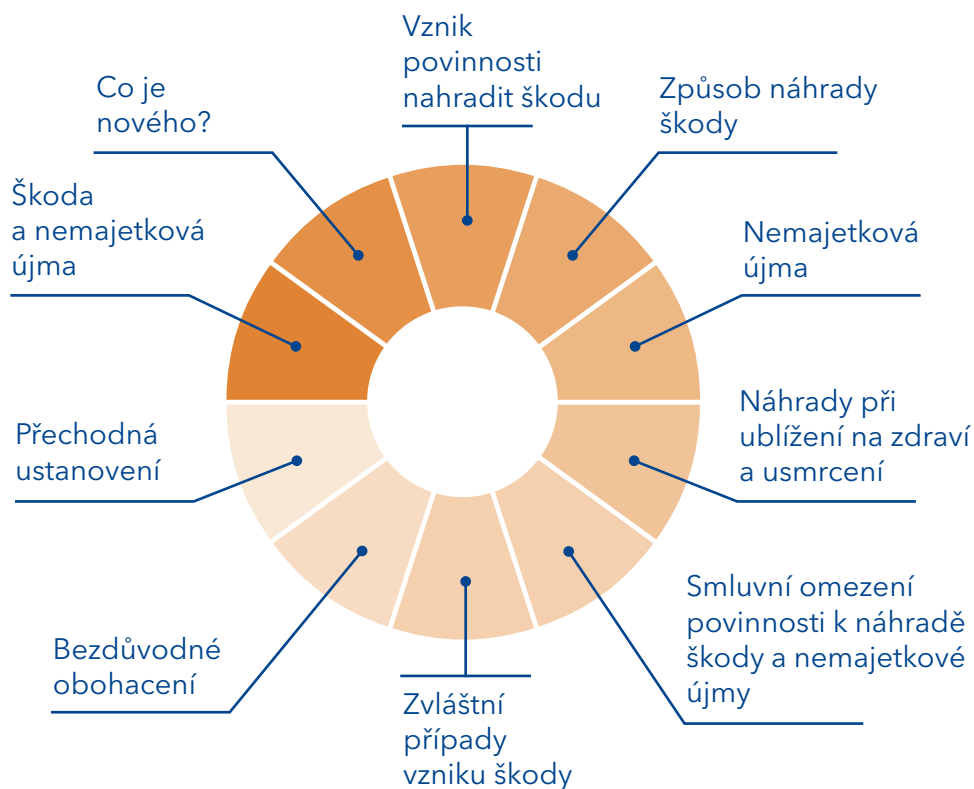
Vznik povinnosti nahradit škodu

Způsob náhrady škody

Nemajetková újma

Náhrady při ublížení na zdraví a usmrcení

Smluvní omezení povinnosti k náhradě škody a nemajetkové újmy

Zvláštní případy vzniku škody

Bezdůvodné obohacení

Přechodná ustanovení

Škoda a nemajetková újma

Co je nového?